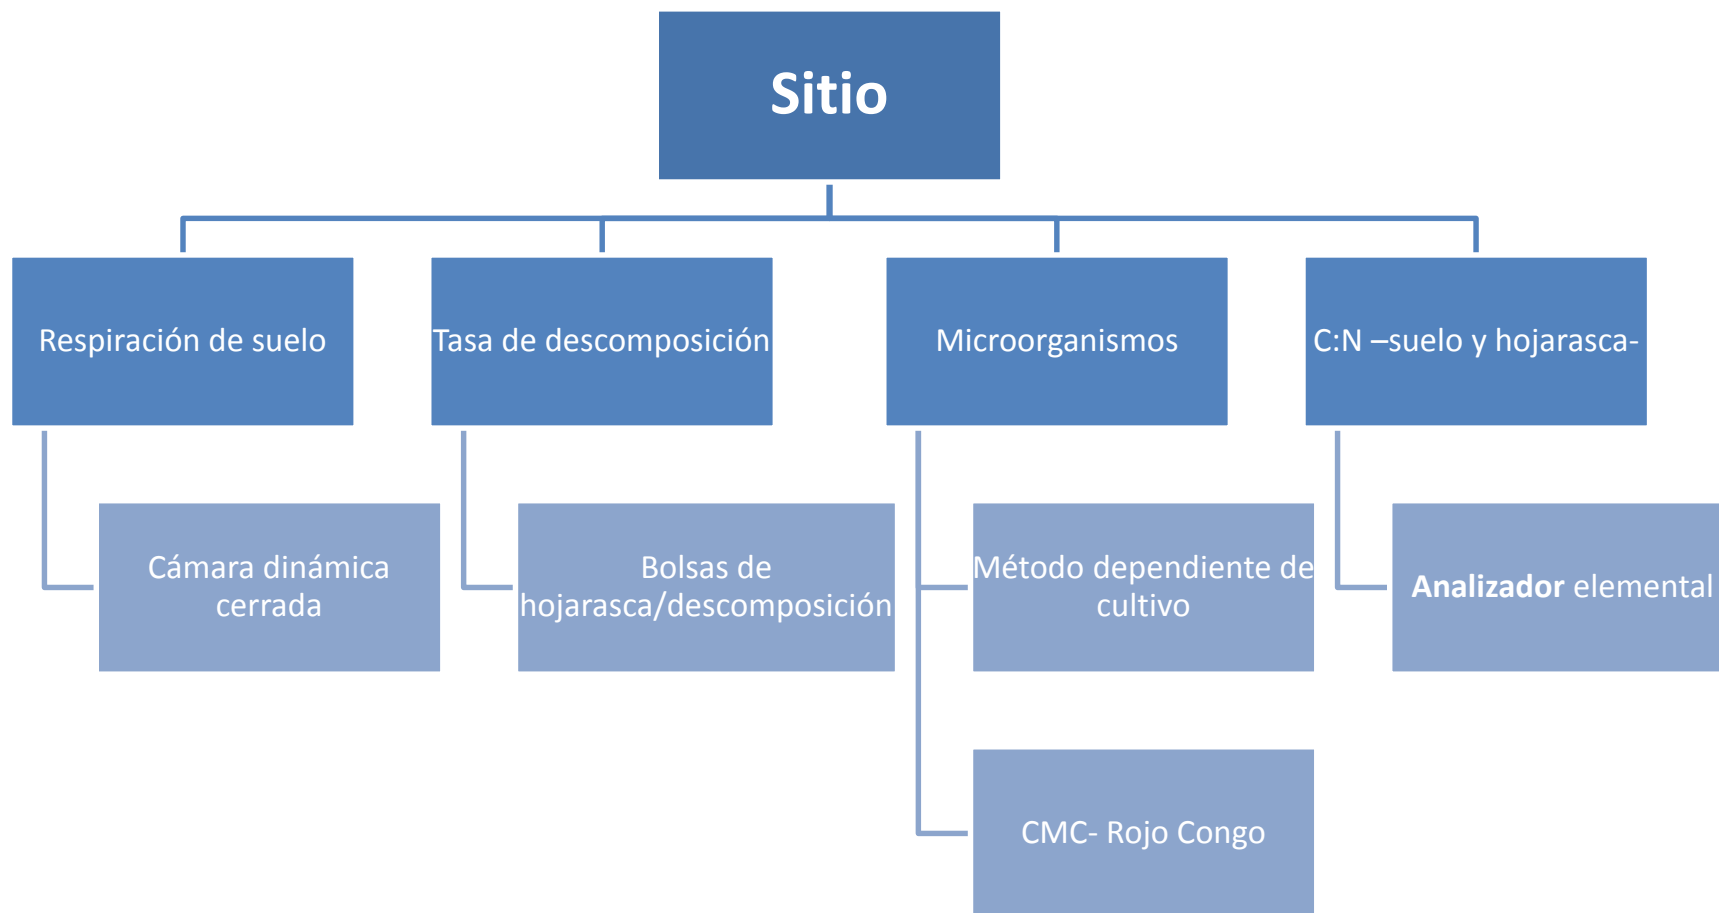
Sitio

Respiración de suelo

Cámara dinámica cerrada

Tasa de descomposición

Bolsas de hojarasca/descomposición

Microorganismos

Método dependiente de cultivo

CMC- Rojo Congo

C:N –suelo y hojarasca-

**Analizador** elemental